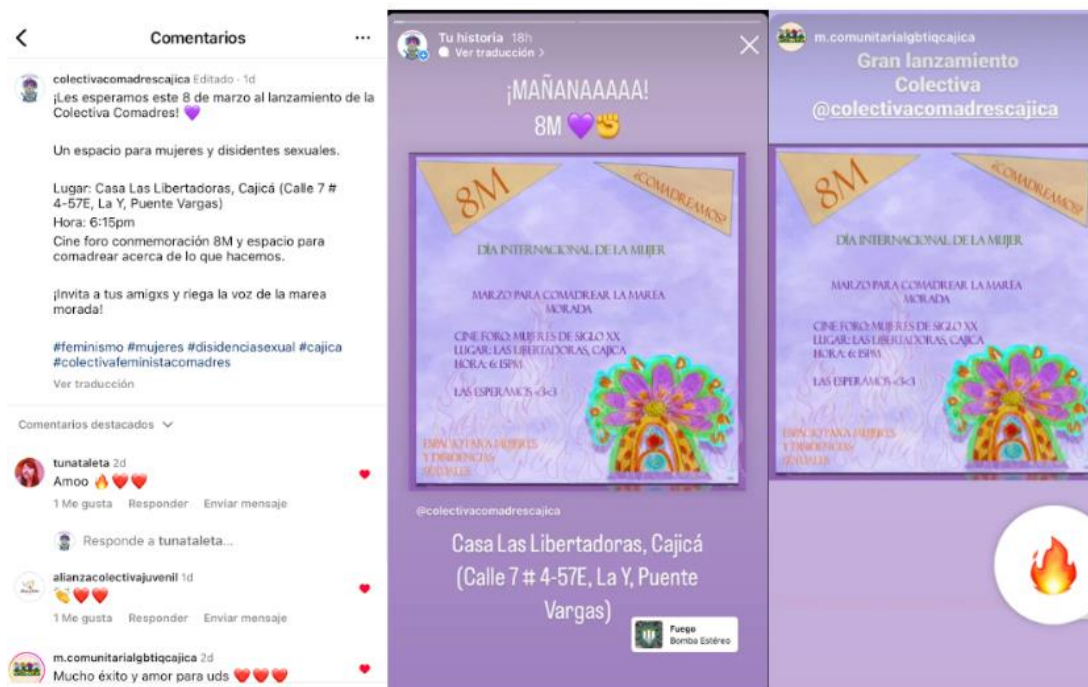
Comentarios

colectivacomadrescajica Editado · 1d
¡Les esperamos este 8 de marzo al lanzamiento de la Colectiva Comadres! 💜

Un espacio para mujeres y disidentes sexuales.

Lugar: Casa Las Libertadoras, Cajicá (Calle 7 # 4-57E, La Y, Puente Vargas)
Hora: 6:15pm
Cine foro conmemoración 8M y espacio para comadrear acerca de lo que hacemos.

¡Invita a tus amigxs y riega la voz de la marea morada!

#feminismo #mujeres #disidenciasexual #cajica #colectivafeministacomadres
Ver traducción

Comentarios destacados

tunataleta 2d
Amoo 🔥❤️❤️
1 Me gusta Responder Enviar mensaje

Responde a tunataleta...

alianzacolectivajuvenil 1d
👏❤️❤️
1 Me gusta Responder Enviar mensaje

m.comunitarialgbtiqcajica 2d
Mucho éxito y amor para uds ❤️❤️❤️

Tu historia 18h
Ver traducción >

¡MAÑANAAAAA!
8M 💜✊

8M
¿COMADREAMOS?
DÍA INTERNACIONAL DE LA MUJER
MARZO PARA COMADREAR LA MAREA MORADA
CINE FORO: MUJERES DE SIGLO XX
LUGAR: LAS LIBERTADORAS, CAJICA
HORA: 6:15PM
LAS ESPERAMOS <3<3
ESPACIO PARA MUJERES Y DISIDENCIAS SEXUALES

@colectivacomadrescajica
Casa Las Libertadoras, Cajicá (Calle 7 # 4-57E, La Y, Puente Vargas)

Fuego
Bomba Estéreo

m.comunitarialgbtiqcajica
Gran lanzamiento Colectiva @colectivacomadrescajica

8M
¿COMADREAMOS?
DÍA INTERNACIONAL DE LA MUJER
MARZO PARA COMADREAR LA MAREA MORADA
CINE FORO: MUJERES DE SIGLO XX
LUGAR: LAS LIBERTADORAS, CAJICA
HORA: 6:15PM
LAS ESPERAMOS <3<3
ESPACIO PARA MUJERES Y DISIDENCIAS SEXUALES